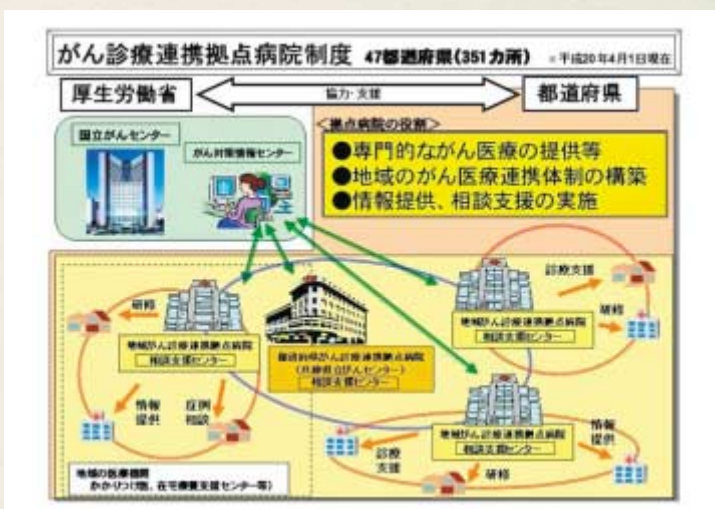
がん診療連携拠点病院制度 47都道府県(351カ所) ※平成20年4月1日現在

厚生労働省

協力・支援

都道府県

国立がんセンター

がん対策情報センター

<拠点病院の役割>

●専門的ながん医療の提供等

●地域のがん医療連携体制の構築

●情報提供、相談支援の実施

研修

地域がん診療連携拠点病院
相談支援センター

都道府県がん診療連携拠点病院
(兵庫県立がんセンター)
相談支援センター

診療支援

研修

地域がん診療連携拠点病院
相談支援センター

情報提供

症例相談

地域がん診療連携拠点病院
相談支援センター

情報提供

診療支援

研修

地域の医療機関
かかりつけ医、在宅療養支援センター等)